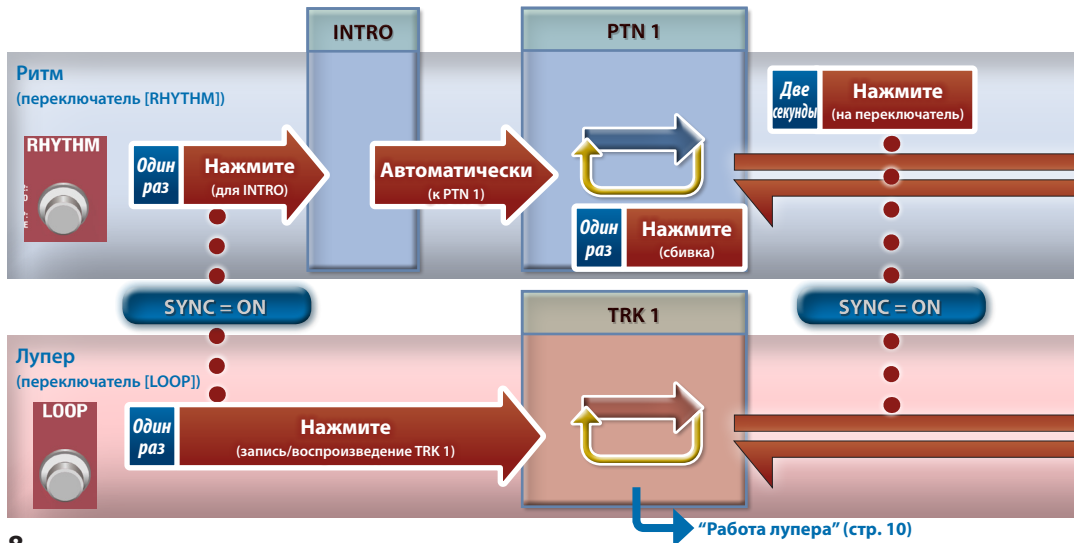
INTRO

PTN 1

Ритм
(переключатель [RHYTHM])

RHYTHM

Один раз
Нажмите
(для INTRO)

Автоматически
(к PTN 1)

Один раз
Нажмите
(сбивка)

Две секунды
Нажмите
(на переключатель)

SYNC = ON

SYNC = ON

TRK 1

Лупер
(переключатель [LOOP])

LOOP

Один раз
Нажмите
(запись/воспроизведение TRK 1)

“Работа лупера” (стр. 10)

8